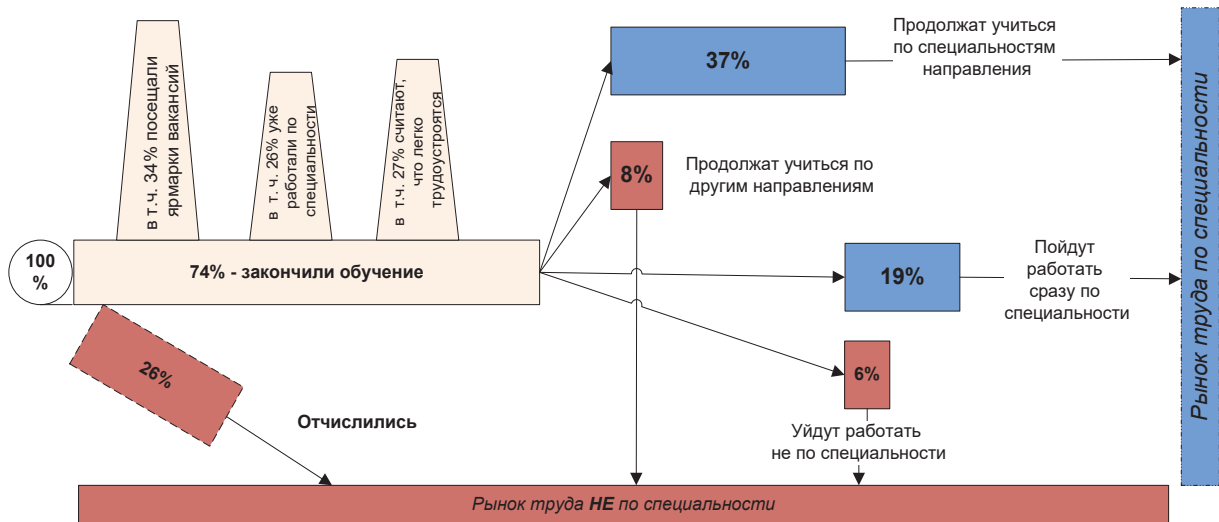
в т.ч. 34% посещали ярмарки вакансий

в т. ч. 26% уже работали по специальности

в т.ч. 27% считают, что легко трудоустроятся

100 %

74% - закончили обучение

37%

Продолжат учиться по специальностям направления

8%

Продолжат учиться по другим направлениям

19%

Пойдут работать сразу по специальности

6%

Уйдут работать не по специальности

26%

Отчислились

Рынок труда по специальности

Рынок труда НЕ по специальности